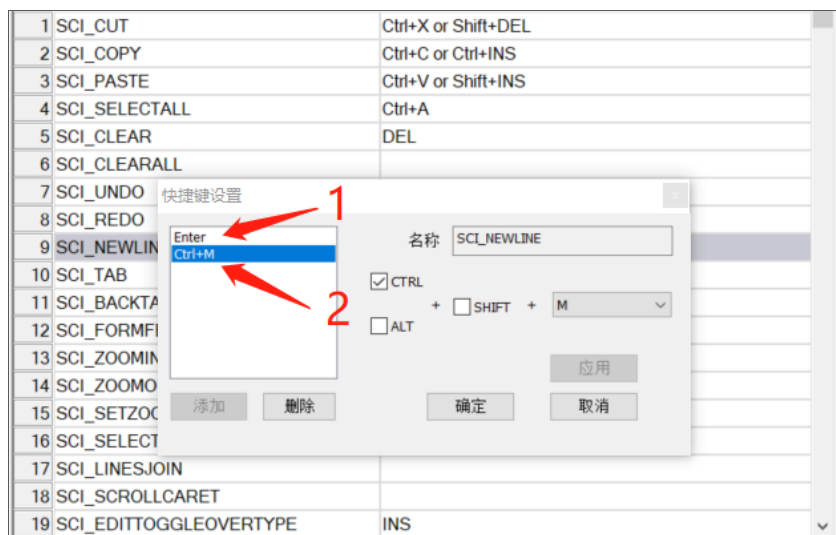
| | | |
|---|---|---|
| 1 | SCI_CUT | Ctrl+X or Shift+DEL |
| 2 | SCI_COPY | Ctrl+C or Ctrl+INS |
| 3 | SCI_PASTE | Ctrl+V or Shift+INS |
| 4 | SCI_SELECTALL | Ctrl+A |
| 5 | SCI_CLEAR | DEL |
| 6 | SCI_CLEARALL | |
| 7 | SCI_UNDO | |
| 8 | SCI_REDO | |
| 9 | SCI_NEWLIN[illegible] | |
| 10 | SCI_TAB | |
| 11 | SCI_BACKTA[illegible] | |
| 12 | SCI_FORMFI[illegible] | |
| 13 | SCI_ZOOMIN | |
| 14 | SCI_ZOOMO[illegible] | |
| 15 | SCI_SETZOO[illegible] | |
| 16 | SCI_SELECT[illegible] | |
| 17 | SCI_LINESJOIN | |
| 18 | SCI_SCROLLCARET | |
| 19 | SCI_EDITTOGGLEOVERTYPE | INS |

快捷键设置

Enter
Ctrl+M

1
2

名称 SCI_NEWLINE

CTRL
+ SHIFT + M
ALT

应用

添加 删除 确定 取消